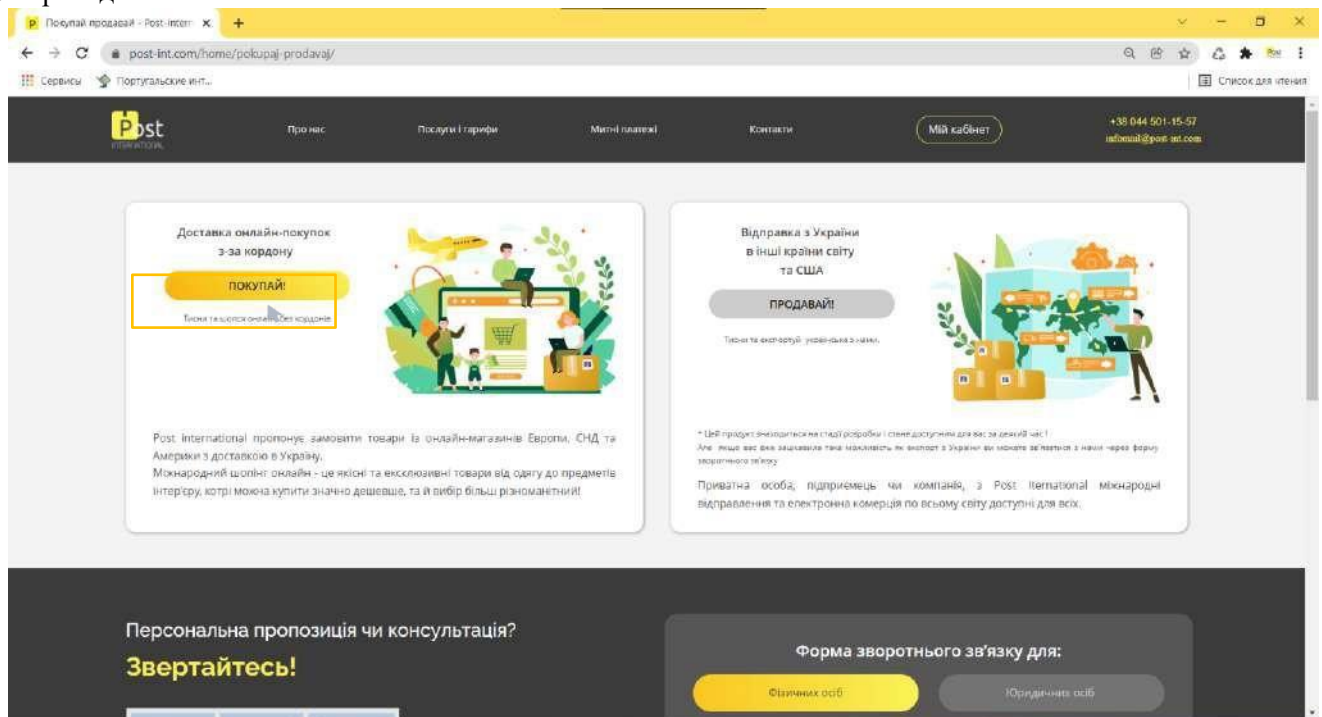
Покупай продавай - Post-intern ×
post-int.com/home/pokupaj-prodavaj/
Сервисы  Португальские инт...
Список для чтения

Post INTERNATIONAL
Про нас
Послуги і тарифи
Митні платежі
Контакти
Мій кабінет
+38 044 501-15-57
infomail@post-int.com

Доставка онлайн-покупок з-за кордону
ПОКУПАЙ!
Тисни та шопся онлайн без кордонів

Post International пропонує замовити товари із онлайн-магазинів Європи, СНД та Америки з доставкою в Україну.
Міжнародний шопінг онлайн - це якісні та ексклюзивні товари від одягу до предметів інтер'єру, котрі можна купити значно дешевше, та й вибір більш різноманітний!

Відправка з України в інші країни світу та США
ПРОДАВАЙ!
Тисни та експортуй українське з нами.

* Цей продукт знаходиться на стадії розробки і стане доступним для вас за деякий час!
Але якщо вас вже зацікавила така можливість як експорт з України ви можете зв'язатися з нами через форму зворотного зв'язку

Приватна особа, підприємець чи компанія, з Post International міжнародні відправлення та електронна комерція по всьому світу доступні для всіх.

Персональна пропозиція чи консультація?
Звертайтесь!

Форма зворотнього зв'язку для:
Фізичних осіб
Юридичних осіб